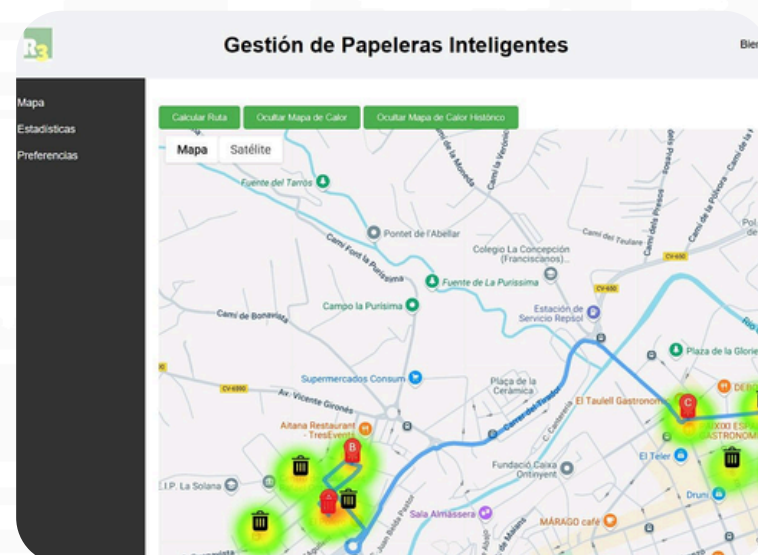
R3

Gestión de Papeleras Inteligentes

Bie

Mapa
Estadisticas
Preferencias

Calcular Ruta
Ocultar Mapa de Calor
Ocultar Mapa de Calor Histórico

Mapa
Satélite

Fuente del Tarros
Camí de la Verónica
Camí de la Moneda
Camí dels Presos
Camí de la Pólvora
Pontet de l'Abellar
Colegio La Concepción (Franciscanos)...
Camí del Teulare
CV-650
Camí Font la Puríssima
Fuente de La Purissima
Campo la Purisima
Camí de Bonavista
Estación de Servicio Repsol
Plaza de la Glorie
Supermercados Consum
CV-6900
Av. Vicente Gironés
Plaça de la Cerámica
Carrer del Tossal
El Taulell Gastronom
C
DEB
XXI ESPA ASTRONOM
Añana Restaurant - TresEvents
B
Fundació Caixa Ontinyent
El Teler
I.P. La Solana
Druni
Sala Almassera
MÁRAGO café
Juan Bta Pastor